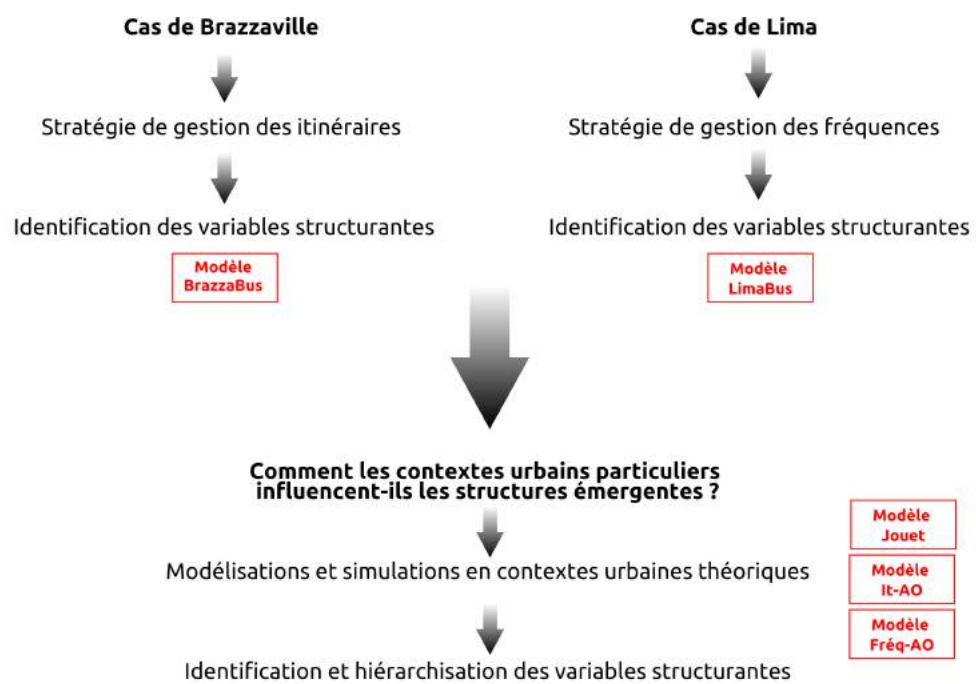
Cas de Brazzaville

Stratégie de gestion des itinéraires

Identification des variables structurantes

Modèle BrazzaBus

Cas de Lima

Stratégie de gestion des fréquences

Identification des variables structurantes

Modèle LimaBus

Comment les contextes urbains particuliers influencent-ils les structures émergentes ?

Modélisations et simulations en contextes urbains théoriques

Identification et hiérarchisation des variables structurantes

Modèle Jouet

Modèle It-AO

Modèle Fréq-AO